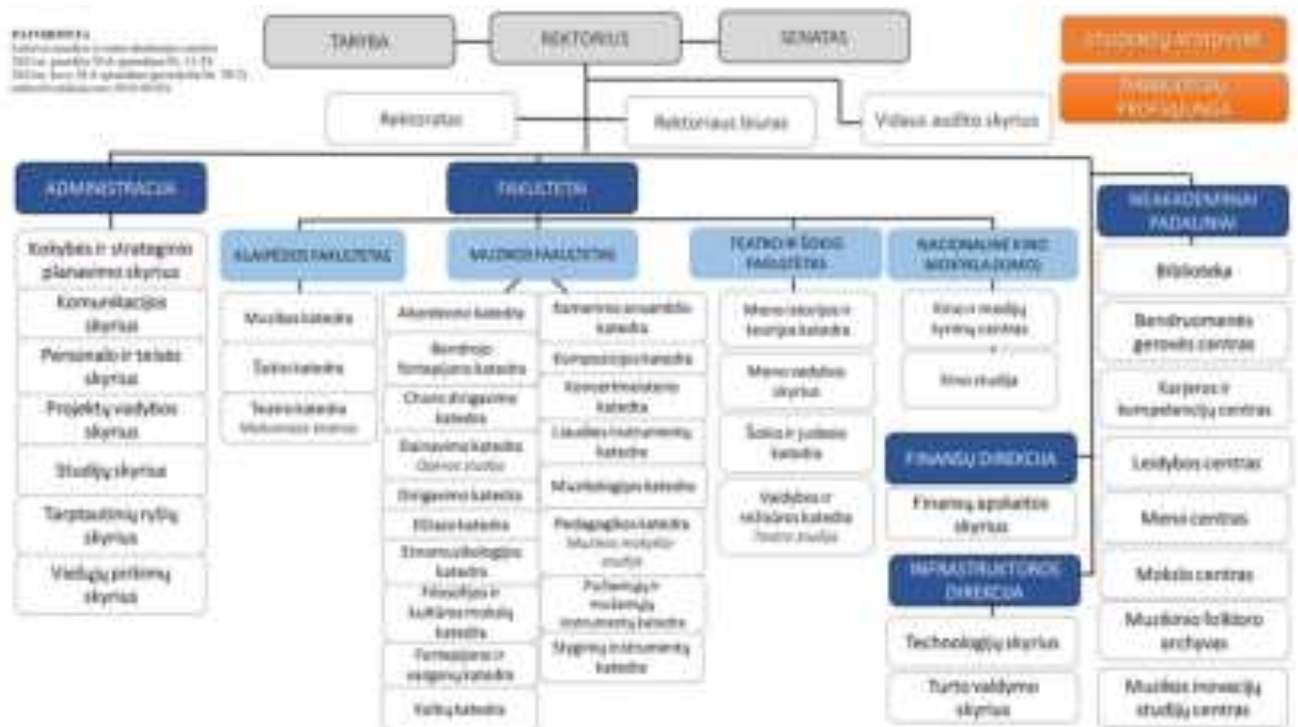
PATVIRTINTA
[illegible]

TARYBA
REKTORIUS
SENATAS

STUDENTŲ ATSTOVYBĖ
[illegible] PROFSĄJUNGA

Rektoratas
Rektoriaus biuras
Vidaus audito skyrius

ADMINISTRACIJA
Kokybės ir strateginio planavimo skyrius
Komunikacijos skyrius
Personalo ir teisės skyrius
Projektų vadybos skyrius
Studijų skyrius
Tarptautinių ryšių skyrius
Viešųjų pirkimų skyrius

FAKULTETAI

KLAIPĖDOS FAKULTETAS
Muzikos katedra
Šokio katedra
Teatro katedra
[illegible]

MUZIKOS FAKULTETAS
Akordeono katedra
Bendrojo fortepijono katedra
Choro dirigavimo katedra
Dainavimo katedra
Operos studija
Dirigavimo katedra
Džiazo katedra
Etnomuzikologijos katedra
Filosofijos ir kultūros mokslų katedra
Fortepijono ir vargonų katedra
Kelių katedra
Kamerinio ansamblio katedra
Kompozicijos katedra
Koncertmeisterio katedra
Liaudies instrumentų katedra
Muzikologijos katedra
Pedagogikos katedra
Muzikos mokytojo studija
Pučiamųjų ir mušamųjų instrumentų katedra
Styginių instrumentų katedra

TEATRO IR ŠOKIO FAKULTETAS
Meno istorijos ir teorijos katedra
Meno vadybos skyrius
Šokio ir judesio katedra
Vaidybos ir režisūros katedra
Teatro studija

NACIONALINĖ KINO MOKYKLA (KINO)
Kino ir medijų tyrimų centras
Kino studija

FINANSŲ DIREKCIJA
Finansų apskaitos skyrius

INFRASTRUKTŪROS DIREKCIJA
Technologijų skyrius
Turto valdymo skyrius

NEAKADEMINIAI PADALINIAI
Biblioteka
Bendruomenės gerovės centras
Karjeros ir kompetencijų centras
Leidybos centras
Meno centras
Mokslo centras
Muzikinio folkloro archyvas
Muzikos inovacijų studijų centras